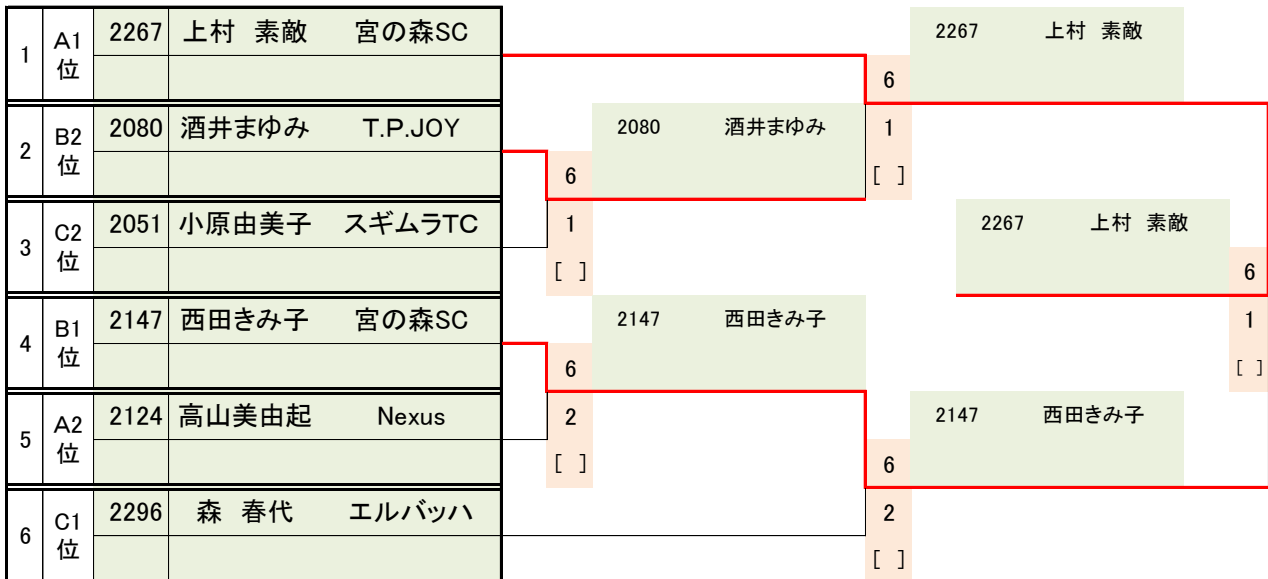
| | | | |
|---|---|---|---|
| 1 | A1位 | 2267 | 上村 素敵 宮の森SC |
| 2 | B2位 | 2080 | 酒井まゆみ T.P.JOY |
| 3 | C2位 | 2051 | 小原由美子 スギムラTC |
| 4 | B1位 | 2147 | 西田きみ子 宮の森SC |
| 5 | A2位 | 2124 | 高山美由起 Nexus |
| 6 | C1位 | 2296 | 森 春代 エルバッハ |

6
1
[ ]
1
[ ]
6
6
2
[ ]
6
2
[ ]
6
1
[ ]

2080 酒井まゆみ
2147 西田きみ子
2267 上村 素敵
2147 西田きみ子
2267 上村 素敵